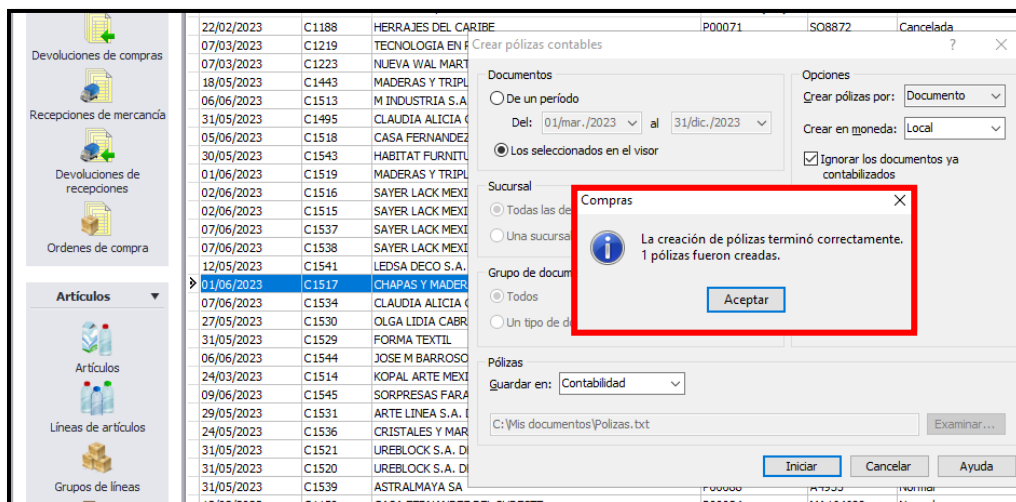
Devoluciones de compras

Recepciones de mercancía

Devoluciones de recepciones

Ordenes de compra

Artículos

Artículos

Líneas de artículos

Grupos de líneas

| 22/02/2023 | C1188 | HERRAJES DEL CARIBE | P00071 | SO8872 | Cancelada |
|---|---|---|---|---|---|
| 07/03/2023 | C1219 | TECNOLOGIA EN F | | | |
| 07/03/2023 | C1223 | NUEVA WAL MART | | | |
| 18/05/2023 | C1443 | MADERAS Y TRIPL | | | |
| 06/06/2023 | C1513 | M INDUSTRIA S.A | | | |
| 31/05/2023 | C1495 | CLAUDIA ALICIA C | | | |
| 05/06/2023 | C1518 | CASA FERNANDEZ | | | |
| 30/05/2023 | C1543 | HABITAT FURNITU | | | |
| 01/06/2023 | C1519 | MADERAS Y TRIPL | | | |
| 02/06/2023 | C1516 | SAYER LACK MEXI | | | |
| 02/06/2023 | C1515 | SAYER LACK MEXI | | | |
| 07/06/2023 | C1537 | SAYER LACK MEXI | | | |
| 07/06/2023 | C1538 | SAYER LACK MEXI | | | |
| 12/05/2023 | C1541 | LEDSA DECO S.A. | | | |
| 01/06/2023 | C1517 | CHAPAS Y MADER | | | |
| 07/06/2023 | C1534 | CLAUDIA ALICIA C | | | |
| 27/05/2023 | C1530 | OLGA LIDIA CABR | | | |
| 31/05/2023 | C1529 | FORMA TEXTIL | | | |
| 06/06/2023 | C1544 | JOSE M BARROSO | | | |
| 24/03/2023 | C1514 | KOPAL ARTE MEXI | | | |
| 09/06/2023 | C1545 | SORPRESAS FARA | | | |
| 29/05/2023 | C1531 | ARTE LINEA S.A. D | | | |
| 24/05/2023 | C1536 | CRISTALES Y MAR | | | |
| 31/05/2023 | C1521 | UREBLOCK S.A. D | | | |
| 31/05/2023 | C1520 | UREBLOCK S.A. D | | | |
| 31/05/2023 | C1539 | ASTRALMAYA SA | | | |

Crear pólizas contables ? ×

Documentos
De un período
Del: 01/mar./2023 al 31/dic./2023
Los seleccionados en el visor

Sucursal
Todas las de
Una sucursa

Grupo de docum
Todos
Un tipo de d

Opciones
Crear pólizas por: Documento
Crear en moneda: Local
Ignorar los documentos ya contabilizados

Pólizas
Guardar en: Contabilidad
C:\Mis documentos\Polizas.txt
Examinar...

Iniciar Cancelar Ayuda

Compras ×
La creación de pólizas terminó correctamente.
1 pólizas fueron creadas.
Aceptar